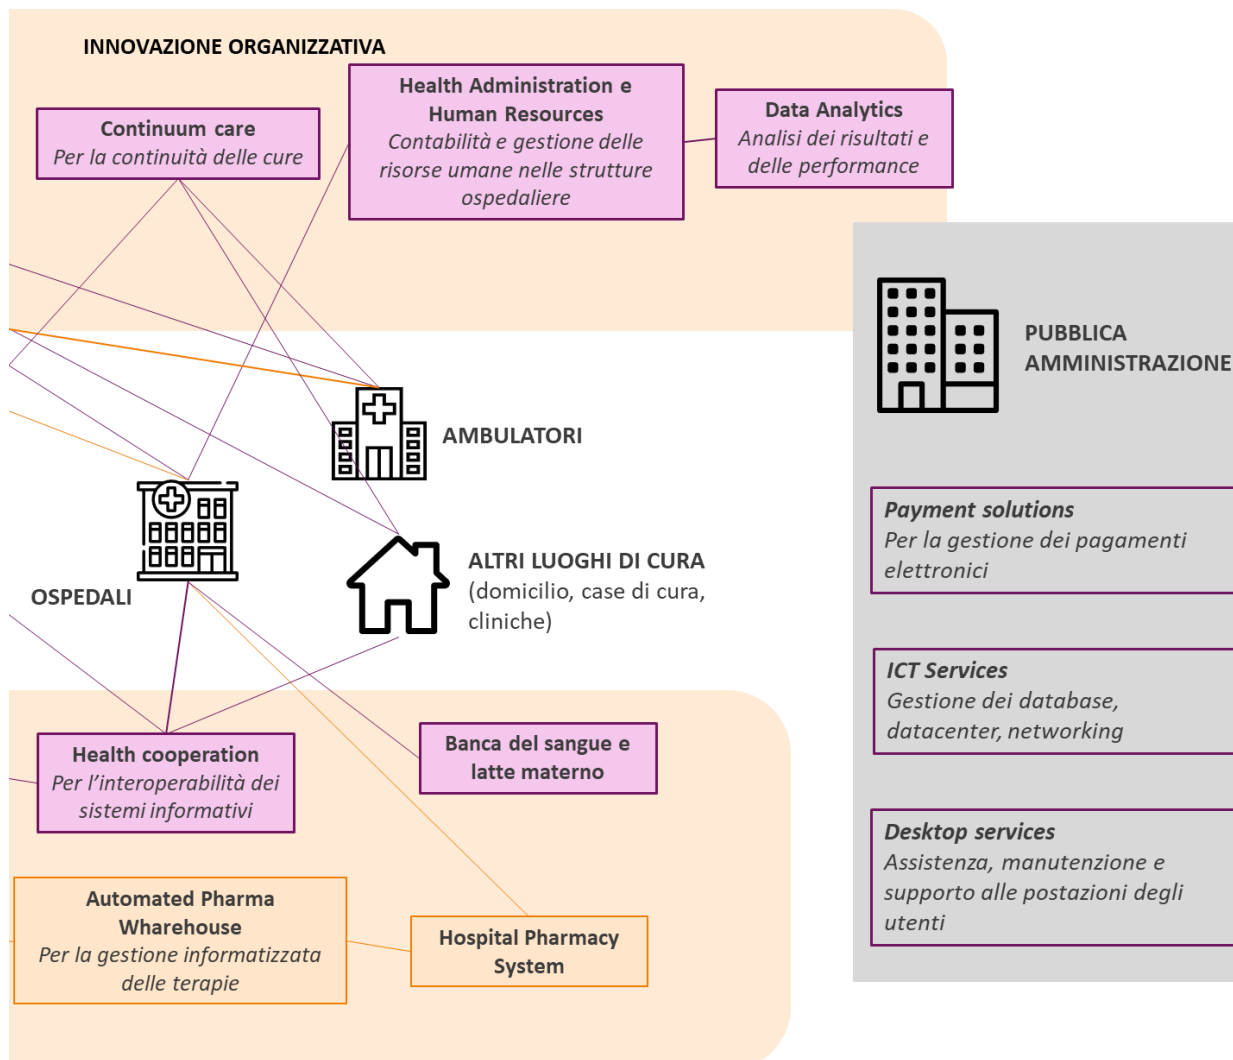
INNOVAZIONE ORGANIZZATIVA

Continuum care
Per la continuità delle cure

Health Administration e Human Resources
Contabilità e gestione delle risorse umane nelle strutture ospedaliere

Data Analytics
Analisi dei risultati e delle performance

PUBBLICA AMMINISTRAZIONE

AMBULATORI

OSPEDALI

ALTRI LUOGHI DI CURA
(domicilio, case di cura, cliniche)

Payment solutions
Per la gestione dei pagamenti elettronici

ICT Services
Gestione dei database, datacenter, networking

Health cooperation
Per l'interoperabilità dei sistemi informativi

Banca del sangue e latte materno

Desktop services
Assistenza, manutenzione e supporto alle postazioni degli utenti

Automated Pharma Wharehouse
Per la gestione informatizzata delle terapie

Hospital Pharmacy System